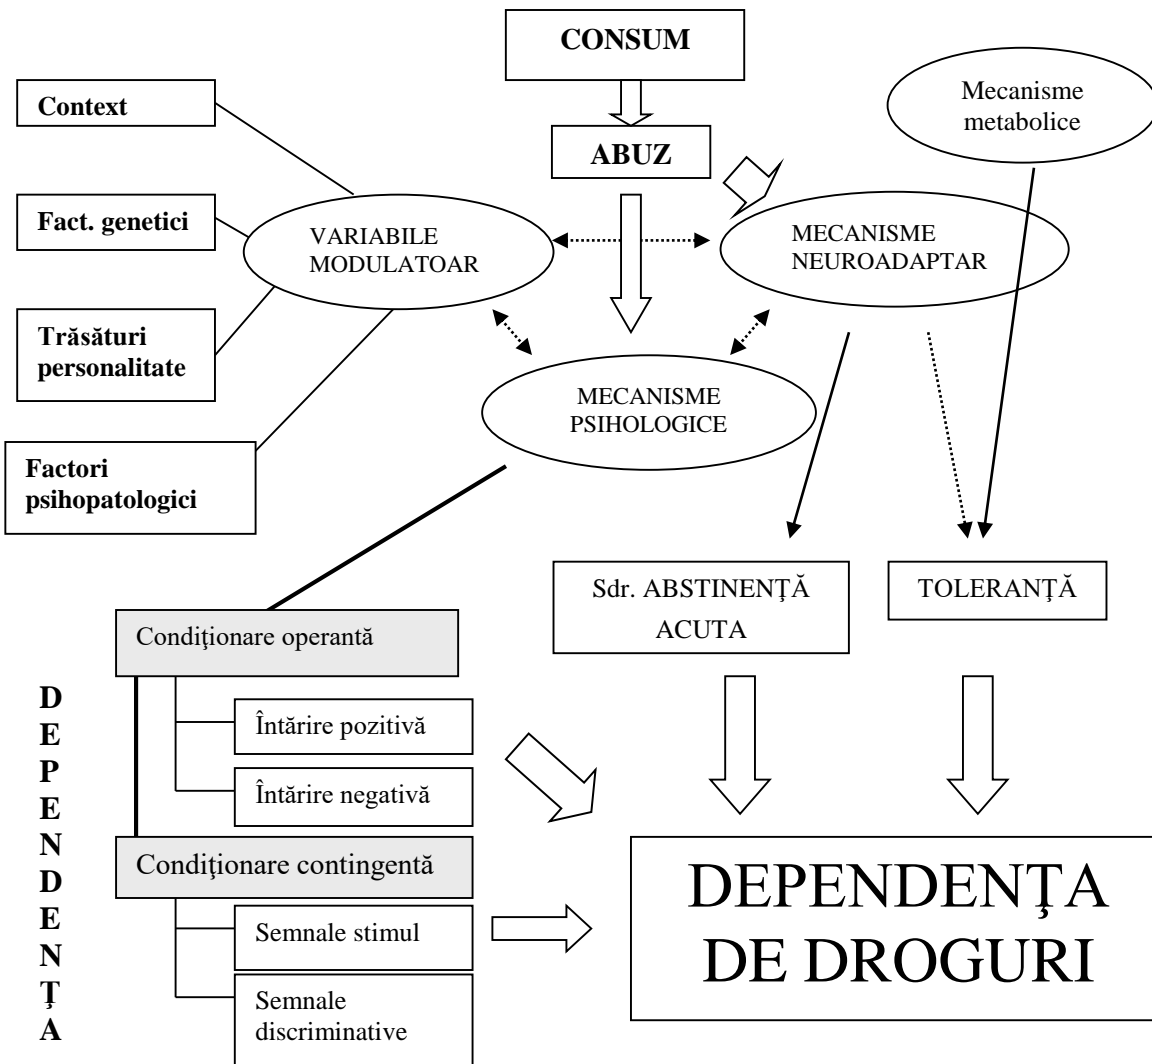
CONSUM

ABUZ

Mecanisme metabolice

Context

Fact. genetici

Trăsături personalitate

Factori psihopatologici

VARIABILE MODULATOAR

MECANISME NEUROADAPTAR

MECANISME PSIHOLOGICE

Sdr. ABSTINENŢĂ ACUTA

TOLERANŢĂ

Condiţionare operantă

Întărire pozitivă

Întărire negativă

Condiţionare contingentă

Semnale stimul

Semnale discriminative

D E P E N D E N Ţ A

DEPENDENŢA DE DROGURI